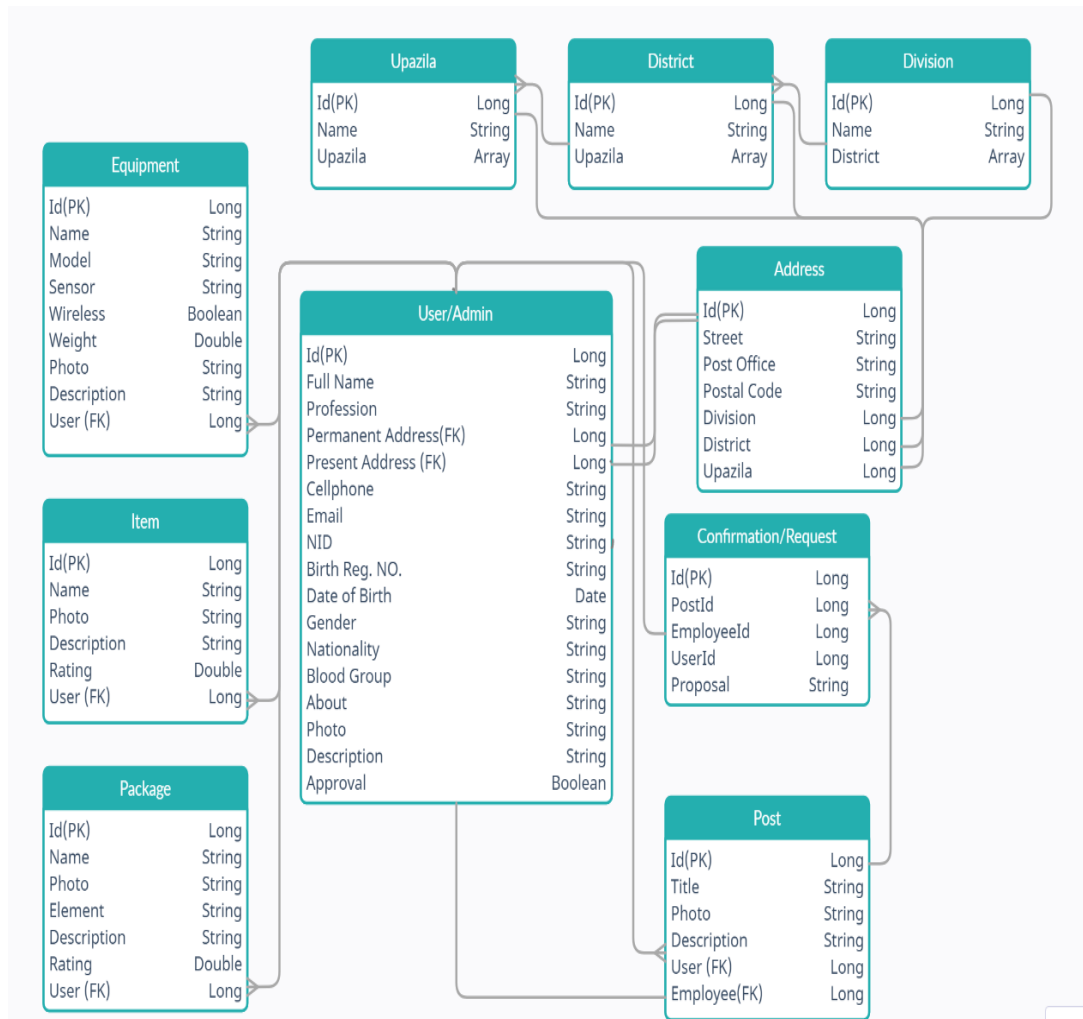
Upazila

| Id(PK) | Long |
|---|---|
| Name | String |
| Upazila | Array |

District

| Id(PK) | Long |
|---|---|
| Name | String |
| Upazila | Array |

Division

| Id(PK) | Long |
|---|---|
| Name | String |
| District | Array |

Equipment

| Id(PK) | Long |
|---|---|
| Name | String |
| Model | String |
| Sensor | String |
| Wireless | Boolean |
| Weight | Double |
| Photo | String |
| Description | String |
| User (FK) | Long |

Address

| Id(PK) | Long |
|---|---|
| Street | String |
| Post Office | String |
| Postal Code | String |
| Division | Long |
| District | Long |
| Upazila | Long |

User/Admin

| Id(PK) | Long |
|---|---|
| Full Name | String |
| Profession | String |
| Permanent Address(FK) | Long |
| Present Address (FK) | Long |
| Cellphone | String |
| Email | String |
| NID | String |
| Birth Reg. NO. | String |
| Date of Birth | Date |
| Gender | String |
| Nationality | String |
| Blood Group | String |
| About | String |
| Photo | String |
| Description | String |
| Approval | Boolean |

Item

| Id(PK) | Long |
|---|---|
| Name | String |
| Photo | String |
| Description | String |
| Rating | Double |
| User (FK) | Long |

Confirmation/Request

| Id(PK) | Long |
|---|---|
| PostId | Long |
| EmployeeId | Long |
| UserId | Long |
| Proposal | String |

Package

| Id(PK) | Long |
|---|---|
| Name | String |
| Photo | String |
| Element | String |
| Description | String |
| Rating | Double |
| User (FK) | Long |

Post

| Id(PK) | Long |
|---|---|
| Title | String |
| Photo | String |
| Description | String |
| User (FK) | Long |
| Employee(FK) | Long |